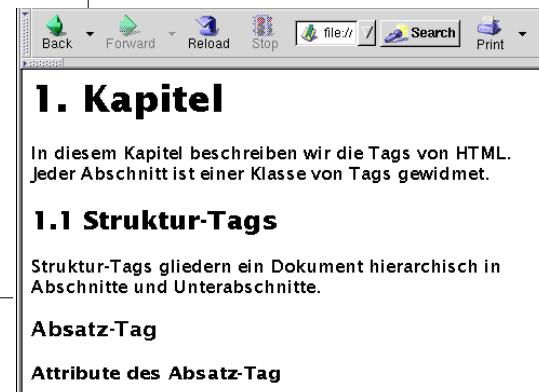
Back Forward Reload Stop file:// / Search Print

1. Kapitel

In diesem Kapitel beschreiben wir die Tags von HTML. Jeder Abschnitt ist einer Klasse von Tags gewidmet.

1.1 Struktur-Tags

Struktur-Tags gliedern ein Dokument hierarchisch in Abschnitte und Unterabschnitte.

Absatz-Tag

Attribute des Absatz-Tag